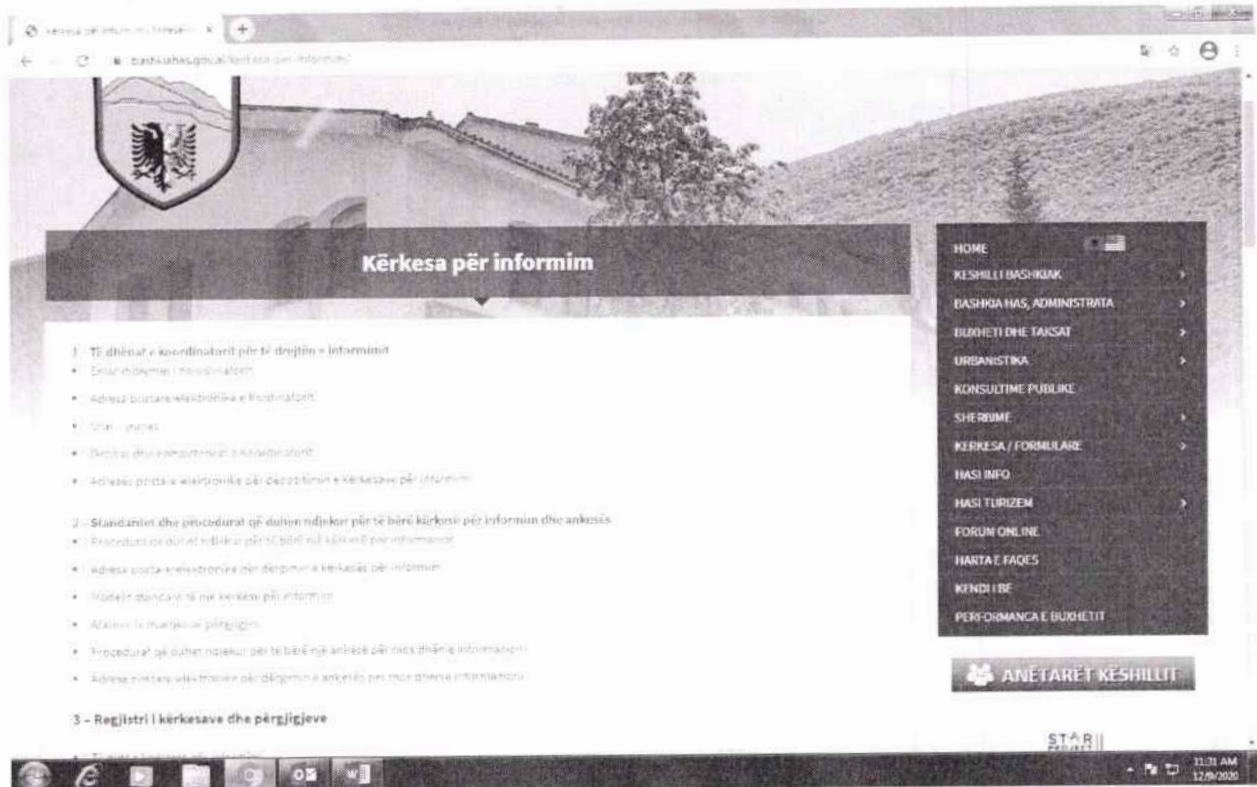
Kerkesa per informim
bashkiahas.gov.al/kerkesa-per-informim/

Kërkesa për informim

1 - Të dhënat e koordinatorit për të drejtën e informimit
• Emri mbiemri i koordinatorit
• Adresa postare/elektronike e koordinatorit
• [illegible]
• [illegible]
• Adresa postare elektronike për depozitimin e kërkesave për informim

2 - Standardet dhe procedurat që duhen ndjekur për të bërë kërkesë për informim dhe ankesë
• Procedurat që duhet ndjekur për të bërë një kërkesë për informacion
• Adresa postare elektronike për dërgimin e kërkesës për informim
• Modeli standard të një kërkese për informim
• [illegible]
• Procedurat që duhet ndjekur për të bërë një ankesë për mos dhënie informacioni
• Adresa postare elektronike për dërgimin e ankesës për mos dhënie informacioni

3 - Regjistri i kërkesave dhe përgjigjeve
• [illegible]

HOME
KESHILLI BASHKIAK
BASHKIA HAS, ADMINISTRATA
BUXHETI DHE TAKSAT
URBANISTIKA
KONSULTIME PUBLIKE
SHERBIME
KERKESA / FORMULARE
HASI INFO
HASI TURIZEM
FORUM ONLINE
HARTA E FAQES
KENDI I BE
PERFORMANCA E BUXHETIT

ANËTARËT KËSHILLIT

STAR PROJECT

11:31 AM
12/9/2020